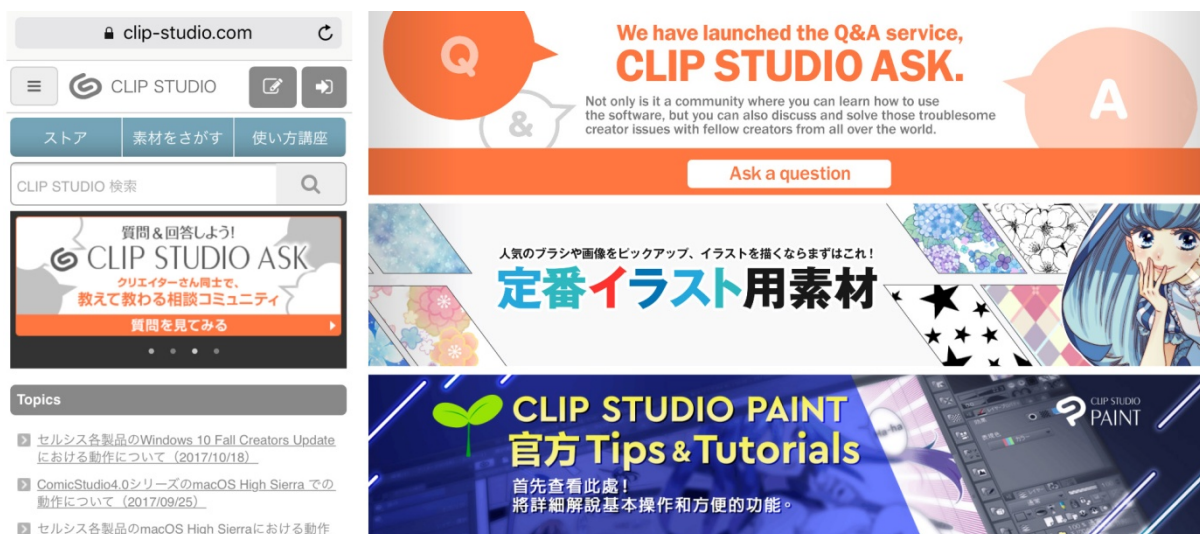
clip-studio.com

CLIP STUDIO

ストア | 素材をさがす | 使い方講座

CLIP STUDIO 検索

質問＆回答しよう!
CLIP STUDIO ASK
クリエイターさん同士で、
教えて教わる相談コミュニティ
質問を見てみる

Topics

セルシス各製品のWindows 10 Fall Creators Updateにおける動作について（2017/10/18）

ComicStudio4.0シリーズのmacOS High Sierraでの動作について（2017/09/25）

セルシス各製品のmacOS High Sierraにおける動作

Q
&
A
We have launched the Q&A service,
CLIP STUDIO ASK.
Not only is it a community where you can learn how to use the software, but you can also discuss and solve those troublesome creator issues with fellow creators from all over the world.
Ask a question

人気のブラシや画像をピックアップ、イラストを描くならまずはこれ!
定番イラスト用素材

CLIP STUDIO PAINT
官方Tips&Tutorials
首先查看此處!
將詳細解說基本操作和方便的功能。
CLIP STUDIO PAINT